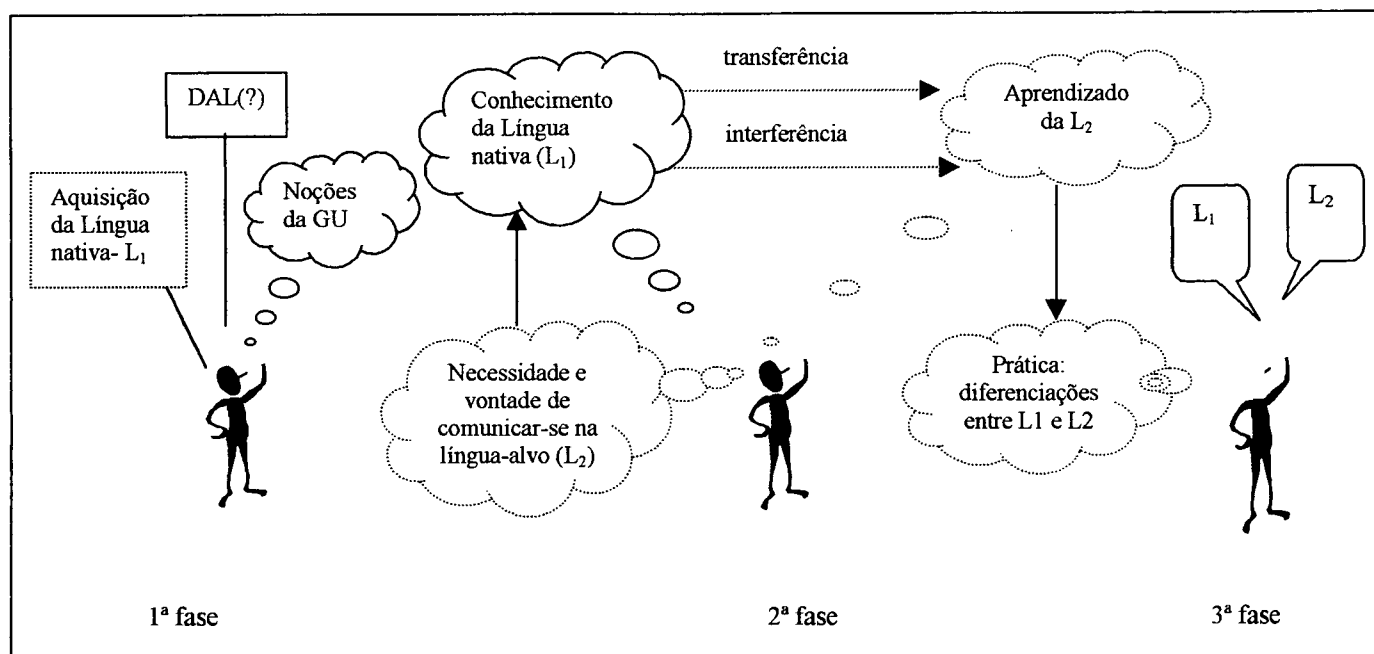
DAL(?)

Aquisição da Língua nativa- $L_1$

Noções da GU

Conhecimento da Língua nativa ($L_1$)

transferência

interferência

Aprendizado da $L_2$

$L_1$

$L_2$

Necessidade e vontade de comunicar-se na língua-alvo ($L_2$)

Prática: diferenciações entre L1 e L2

1ª fase

2ª fase

3ª fase